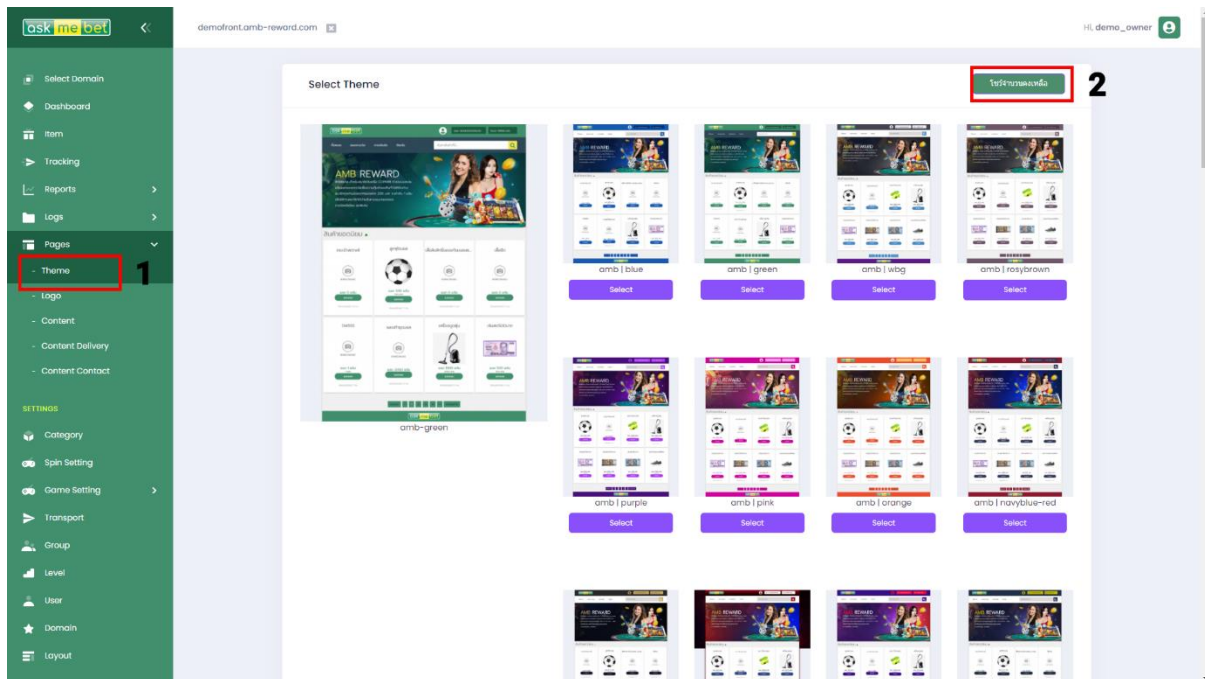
ask me bet

demofront.amb-reward.com

Hi, demo_owner

Select Domain
Dashboard
Item
Tracking
Reports
Logs
Pages
- Theme
- Logo
- Content
- Content Delivery
- Content Contact
SETTINGS
Category
Spin Setting
Game Setting
Transport
Group
Level
User
Domain
Layout

1

Select Theme

โชว์จำนวนคงเหลือ

2

AMB REWARD

amb-green

amb | blue
Select
amb | green
Select
amb | wbg
Select
amb | rosybrown
Select

amb | purple
Select
amb | pink
Select
amb | orange
Select
amb | navyblue-red
Select